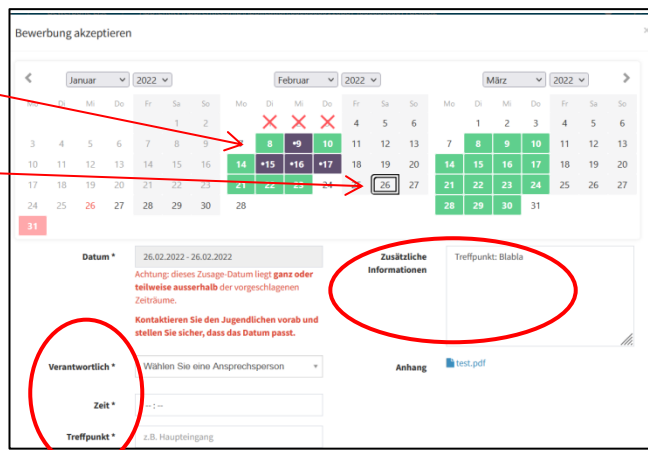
Bewerbung akzeptieren

Januar 2022 | Februar 2022 | März 2022

| Mo | Di | Mi | Do | Fr | Sa | So |
|---|---|---|---|---|---|---|
| | | | | | 1 | 2 |
| 3 | 4 | 5 | 6 | 7 | 8 | 9 |
| 10 | 11 | 12 | 13 | 14 | 15 | 16 |
| 17 | 18 | 19 | 20 | 21 | 22 | 23 |
| 24 | 25 | 26 | 27 | 28 | 29 | 30 |
| 31 | | | | | | |

| Mo | Di | Mi | Do | Fr | Sa | So |
|---|---|---|---|---|---|---|
| | | | | 4 | 5 | 6 |
| 7 | 8 | •9 | 10 | 11 | 12 | 13 |
| 14 | •15 | •16 | •17 | 18 | 19 | 20 |
| 21 | 22 | 23 | 24 | 25 | 26 | 27 |
| 28 | | | | | | |

| Mo | Di | Mi | Do | Fr | Sa | So |
|---|---|---|---|---|---|---|
| | 1 | 2 | 3 | 4 | 5 | 6 |
| 7 | 8 | 9 | 10 | 11 | 12 | 13 |
| 14 | 15 | 16 | 17 | 18 | 19 | 20 |
| 21 | 22 | 23 | 24 | 25 | 26 | 27 |
| 28 | 29 | 30 | 31 | | | |

Datum * 26.02.2022 - 26.02.2022

Achtung: dieses Zusage-Datum liegt ganz oder teilweise ausserhalb der vorgeschlagenen Zeiträume.

Kontaktieren Sie den Jugendlichen vorab und stellen Sie sicher, dass das Datum passt.

Zusätzliche Informationen Treffpunkt: Blabla

Verantwortlich * Wählen Sie eine Ansprechsperson

Anhang test.pdf

Zeit * -- : --

Treffpunkt * z.B. Haupteingang